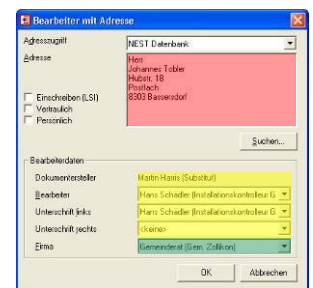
Bearbeiter mit Adresse

Adresszugriff
NEST Datenbank

Adresse
Herr
Johannes Tobler
Hubstr. 18
Postfach
8303 Bassersdorf

Einschreiben (LSI)
Vertraulich
Persönlich

Suchen...

Bearbeiterdaten

Dokumentersteller
Martin Harris (Substitut)

Bearbeiter
Hans Schädler (Installationskontrolleur G

Unterschrift links
Hans Schädler (Installationskontrolleur G

Unterschrift rechts
<keine>

Firma
Gemeinderat (Gem. Zollikon)

OK
Abbrechen